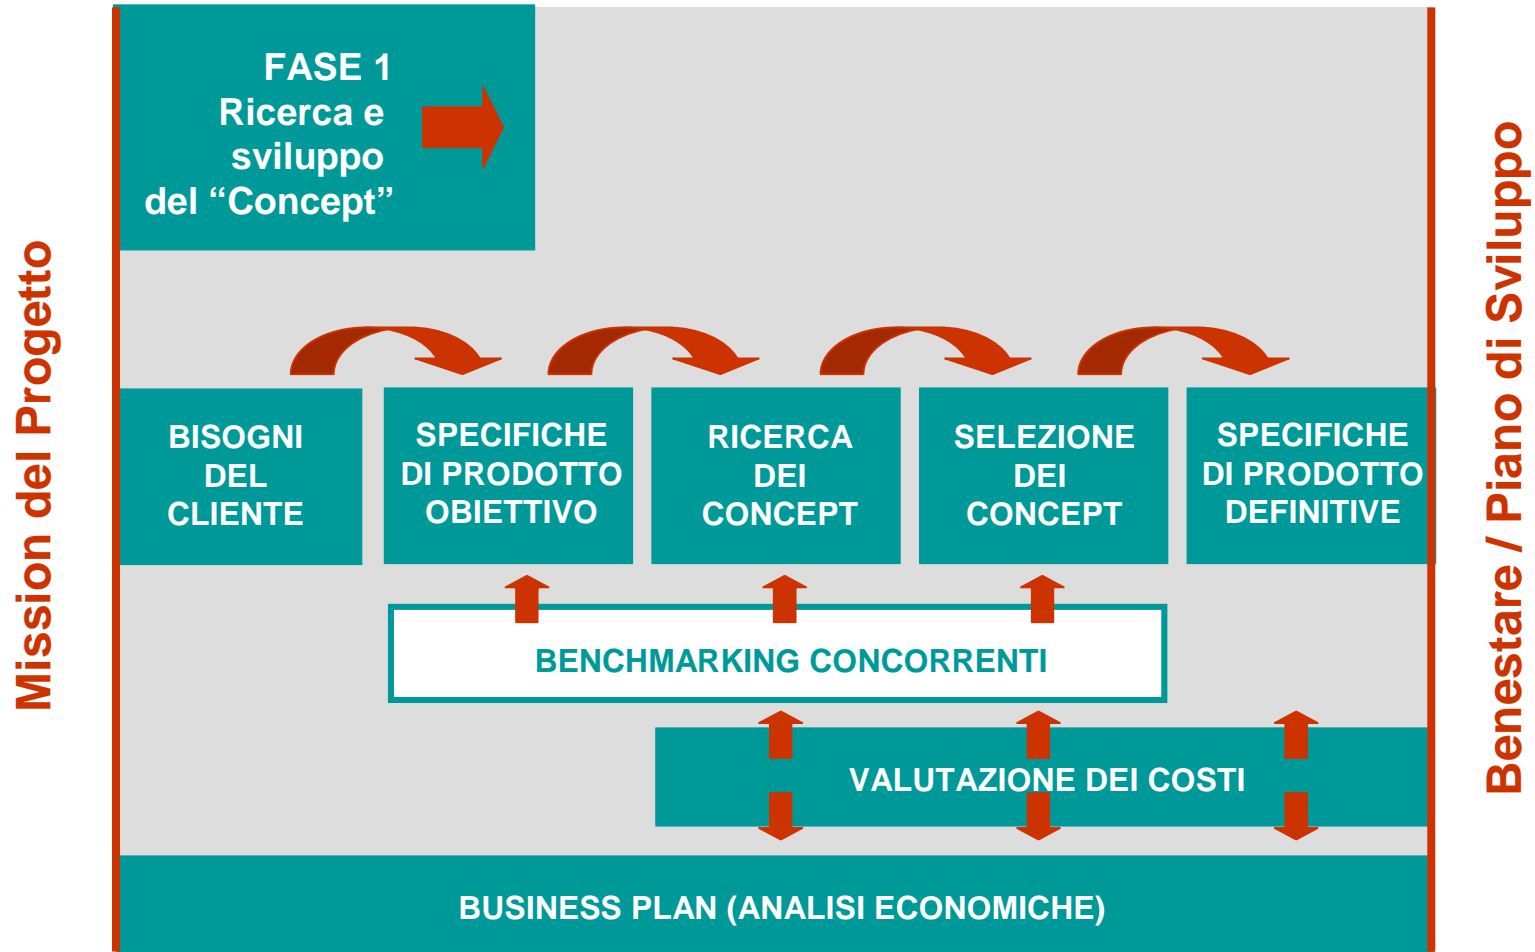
Mission del Progetto

FASE 1
Ricerca e
sviluppo
del “Concept”

BISOGNI DEL CLIENTE

SPECIFICHE DI PRODOTTO OBIETTIVO

RICERCA DEI CONCEPT

SELEZIONE DEI CONCEPT

SPECIFICHE DI PRODOTTO DEFINITIVE

BENCHMARKING CONCORRENTI

VALUTAZIONE DEI COSTI

BUSINESS PLAN (ANALISI ECONOMICHE)

Benestare / Piano di Sviluppo